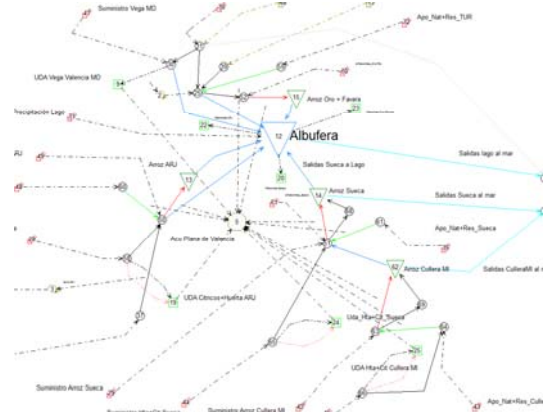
Suministro Vega MD

Apo_Nat+Res_TUR

UDA Vega Valencia MD

Arroz Oro + Favara

recipitación Lago

12

Albufera

ARJ

Arroz ARJ

Saldas Sueca a Lago

Saldas lago al mar

Arroz Sueca

Saldas Sueca al mar

Acu Plana de Valencia

Apo_Nat+Res_Sueca

Arroz Cullera MI

Saldas CulleraMI al r

UDA Citricos+Huerta ARJ

Uda_Hta+Cit_Sueca

UDA Hta+Cit Cullera MI

Suministro Arroz Sueca

Suministro Arroz Cullera MI

Apo_Nat+Res_Culle